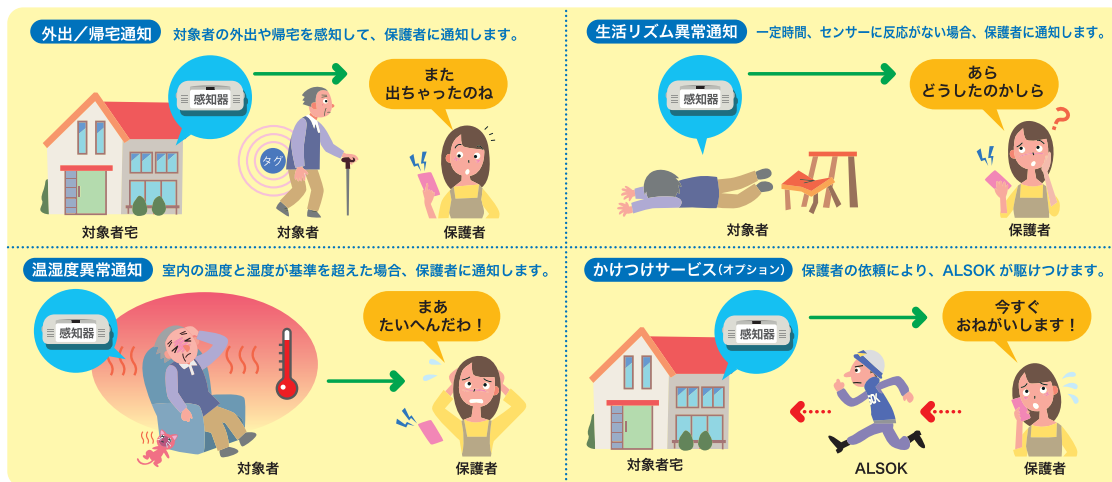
外出／帰宅通知　対象者の外出や帰宅を感知して、保護者に通知します。

感知器

また
出ちゃったのね

タグ

対象者宅

対象者

保護者

生活リズム異常通知　一定時間、センサーに反応がない場合、保護者に通知します。

感知器

あら
どうしたのかしら

対象者

保護者

温湿度異常通知　室内の温度と湿度が基準を超えた場合、保護者に通知します。

感知器

まあ
たいへんだわ！

対象者

保護者

かけつけサービス（オプション）　保護者の依頼により、ALSOKが駆けつけます。

感知器

今すぐ
おねがいします！

対象者宅

ALSOK

保護者